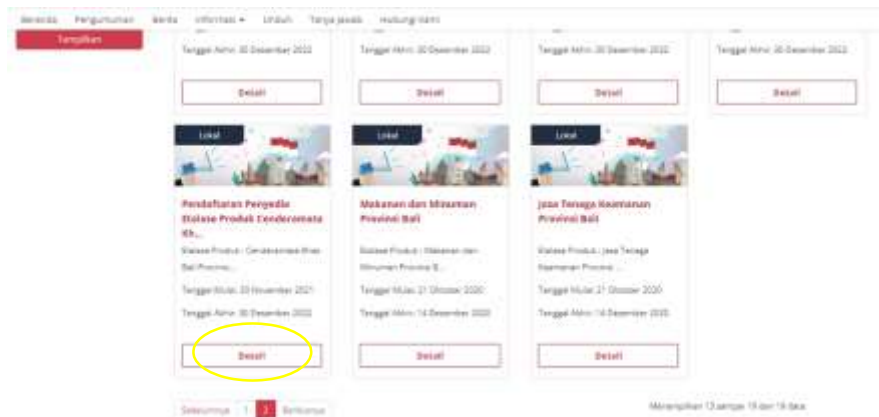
Beranda Pengumuman Berita Informasi ▾ Unduh Tanya Jawab Hubungi Kami

Tampilkan

Tanggal Akhir: 30 Desember 2022

Detail

Tanggal Akhir: 30 Desember 2022

Detail

Tanggal Akhir: 30 Desember 2022

Detail

Tanggal Akhir: 30 Desember 2022

Detail

Lokal

Pendaftaran Penyedia Etalase Produk Cenderamata Kh...

Etalase Produk : Cenderamata Khas Bali Provinsi...

Tanggal Mulai: 23 November 2021

Tanggal Akhir: 30 Desember 2022

Detail

Lokal

Makanan dan Minuman Provinsi Bali

Etalase Produk : Makanan dan Minuman Provinsi B...

Tanggal Mulai: 21 Oktober 2020

Tanggal Akhir: 14 Desember 2020

Detail

Lokal

Jasa Tenaga Keamanan Provinsi Bali

Etalase Produk : Jasa Tenaga Keamanan Provinsi ...

Tanggal Mulai: 21 Oktober 2020

Tanggal Akhir: 14 Desember 2020

Detail

Sebelumnya 1 2 Berikutnya

Menampilkan 13 sampai 19 dari 19 data